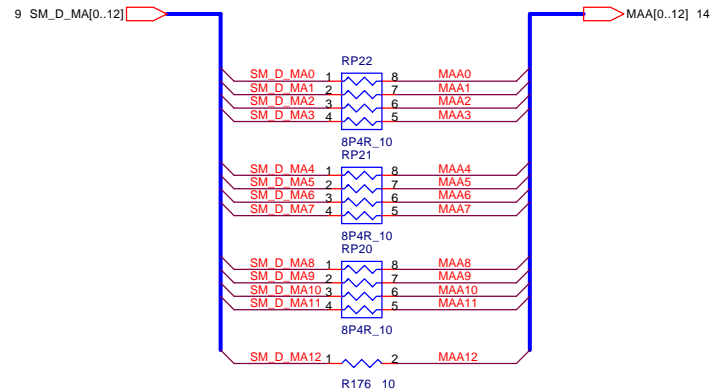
9 SM_D_MA[0..12]

MAA[0..12] 14

RP22

SM_D_MA0 1 8 MAA0
SM_D_MA1 2 7 MAA1
SM_D_MA2 3 6 MAA2
SM_D_MA3 4 5 MAA3

8P4R_10

RP21

SM_D_MA4 1 8 MAA4
SM_D_MA5 2 7 MAA5
SM_D_MA6 3 6 MAA6
SM_D_MA7 4 5 MAA7

8P4R_10

RP20

SM_D_MA8 1 8 MAA8
SM_D_MA9 2 7 MAA9
SM_D_MA10 3 6 MAA10
SM_D_MA11 4 5 MAA11

8P4R_10

SM_D_MA12 1 2 MAA12

R176 10